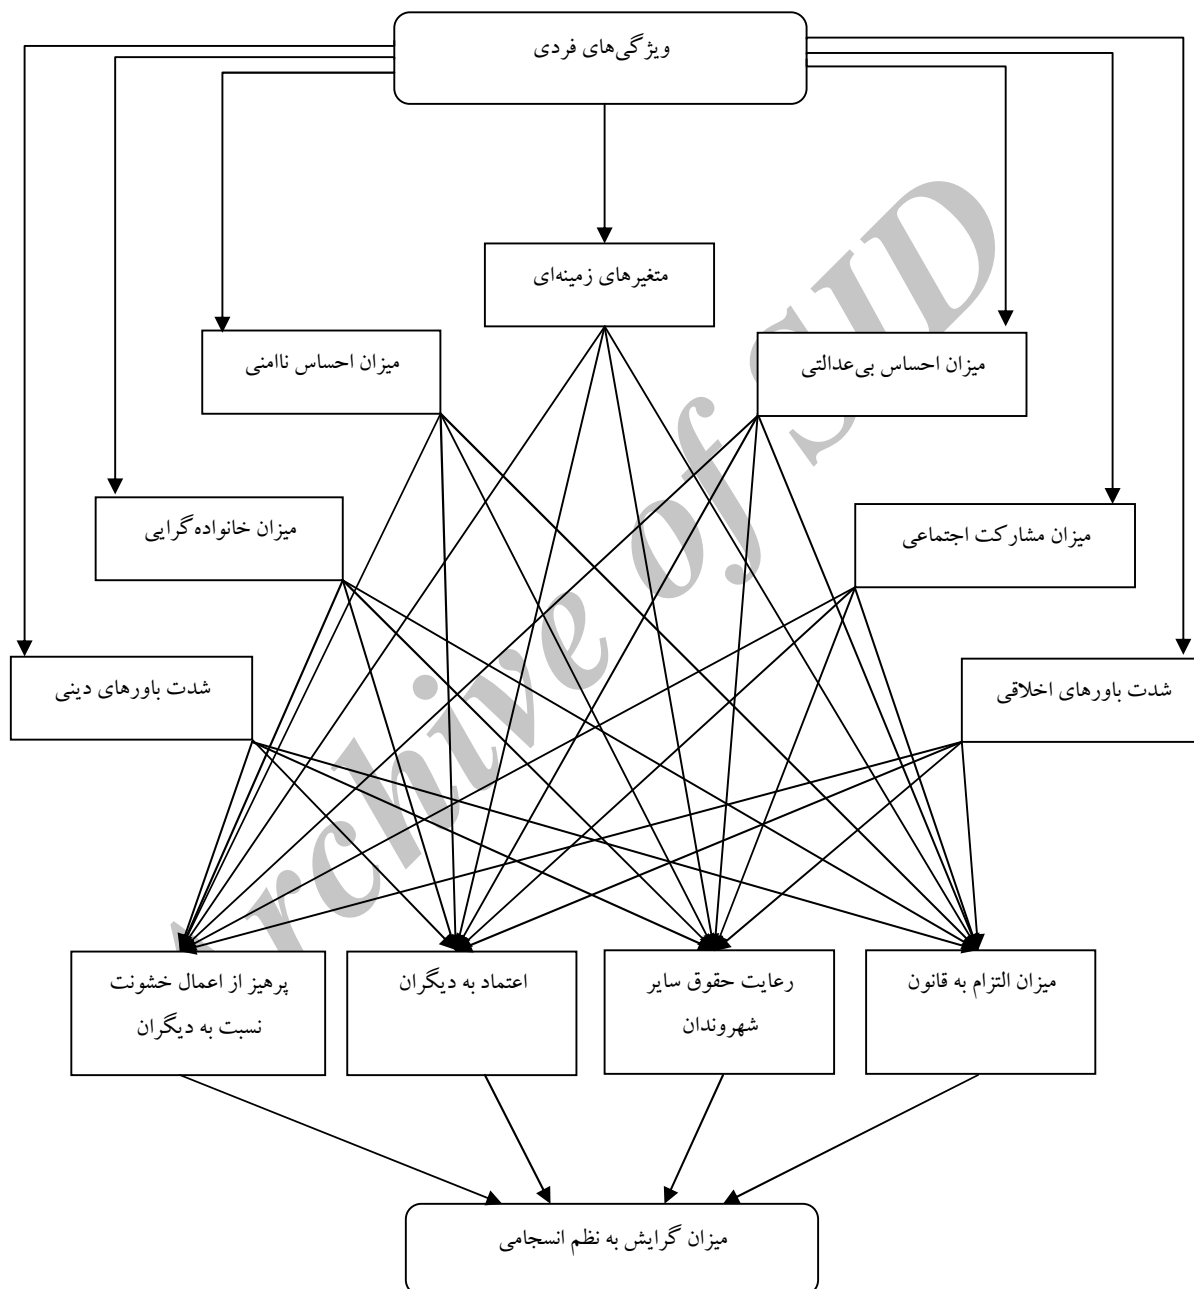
ویژگی‌های فردی

متغیرهای زمینه‌ای

میزان احساس ناامنی

میزان احساس بی‌عدالتی

میزان خانواده‌گرایی

میزان مشارکت اجتماعی

شدت باورهای دینی

شدت باورهای اخلاقی

پرهیز از اعمال خشونت نسبت به دیگران

اعتماد به دیگران

رعایت حقوق سایر شهروندان

میزان التزام به قانون

میزان گرایش به نظم انسجامی

Archive of SID